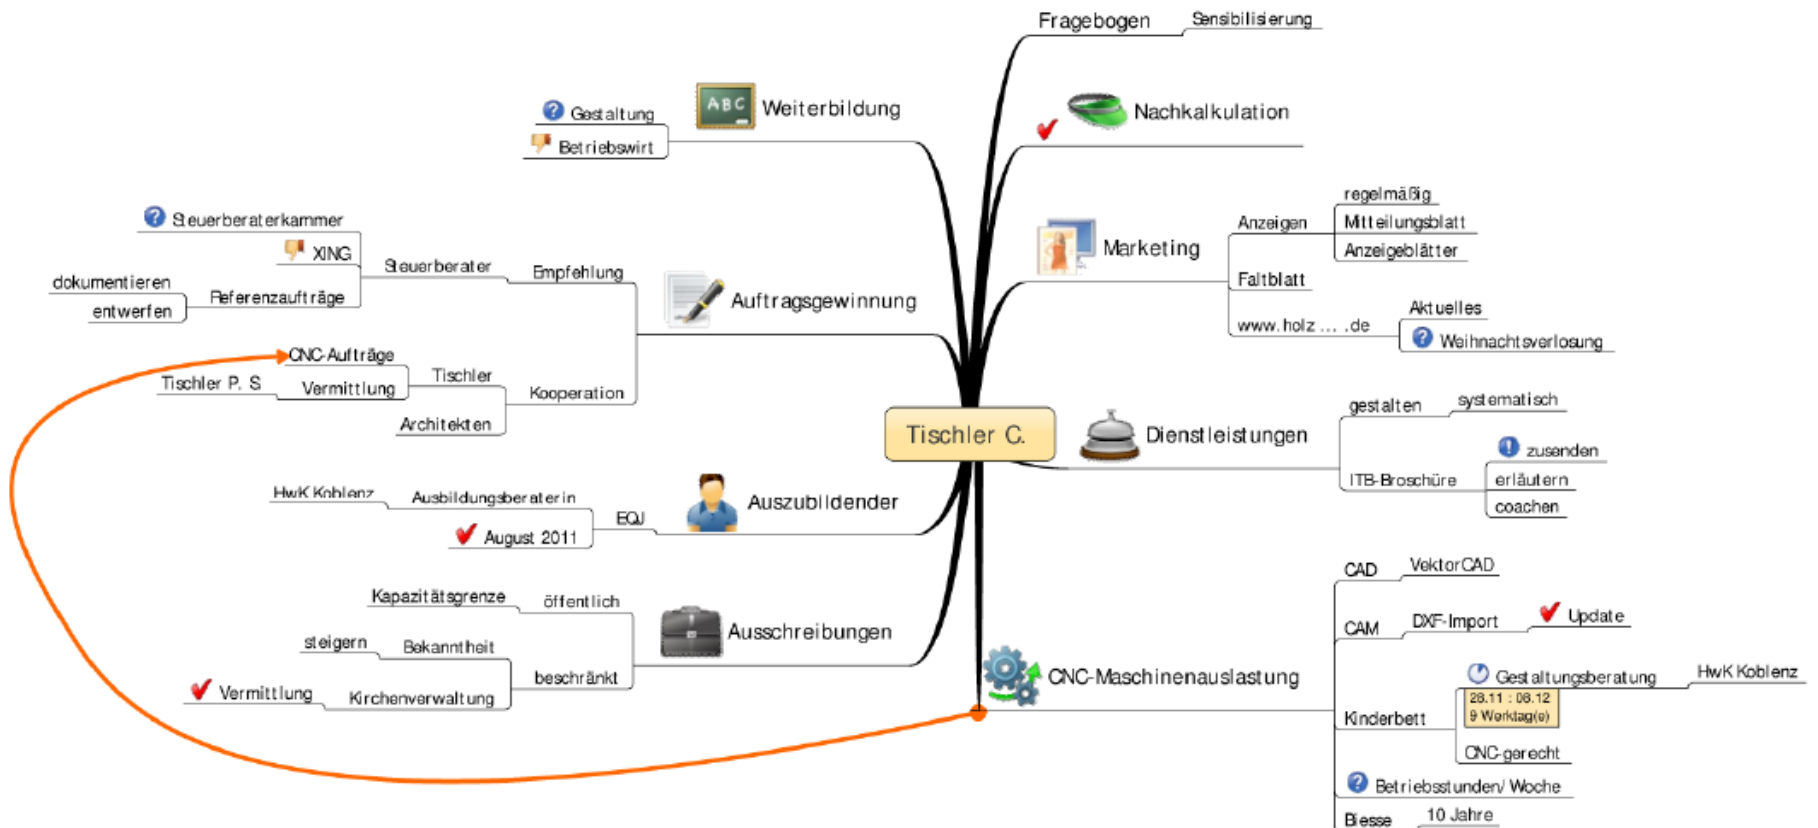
Tischler C.

Fragebogen
Sensibilisierung

Nachkalkulation

Marketing
Anzeigen
regelmäßig
Mitteilungsblatt
Anzeigeblätter
Faltblatt
www.holz ... .de
Aktuelles
Weihnachtsverlosung

Dienstleistungen
gestalten
systematisch
ITB-Broschüre
zusenden
erläutern
coachen

CNC-Maschinenauslastung
CAD
VektorCAD
CAM
DXF-Import
Update
Kinderbett
Gestaltungsberatung
HwK Koblenz
28.11 : 08.12
9 Worktag(e)
CNC-gerecht
Betriebsstunden/ Woche
Biesse
10 Jahre

Weiterbildung
Gestaltung
Betriebswirt

Auftragsgewinnung
Empfehlung
Steuerberater
Steuerberaterkammer
XING
Referenzaufträge
dokumentieren
entwerfen
Kooperation
Tischler
CNC-Aufträge
Vermittlung
Tischler P. S
Architekten

Auszubildender
EQJ
Ausbildungsberaterin
HwK Koblenz
August 2011

Ausschreibungen
öffentlich
Kapazitätsgrenze
beschränkt
Bekanntheit
steigern
Kirchenverwaltung
Vermittlung